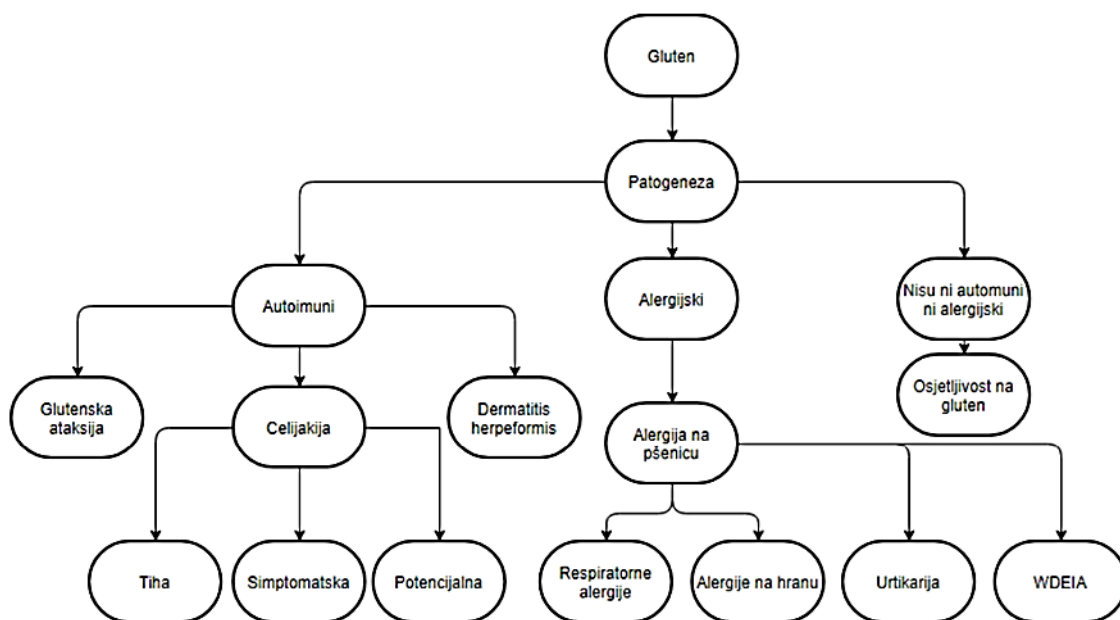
Gluten

Patogeneza

Autoimuni

Alergijski

Nisu ni automuni ni alergijski

Osjetljivost na gluten

Glutenska ataksija

Celijakija

Dermatitis herpeformis

Alergija na pšenicu

Tiha

Simptomatska

Potencijalna

Respiratorne alergije

Alergije na hranu

Urtikarija

WDEIA